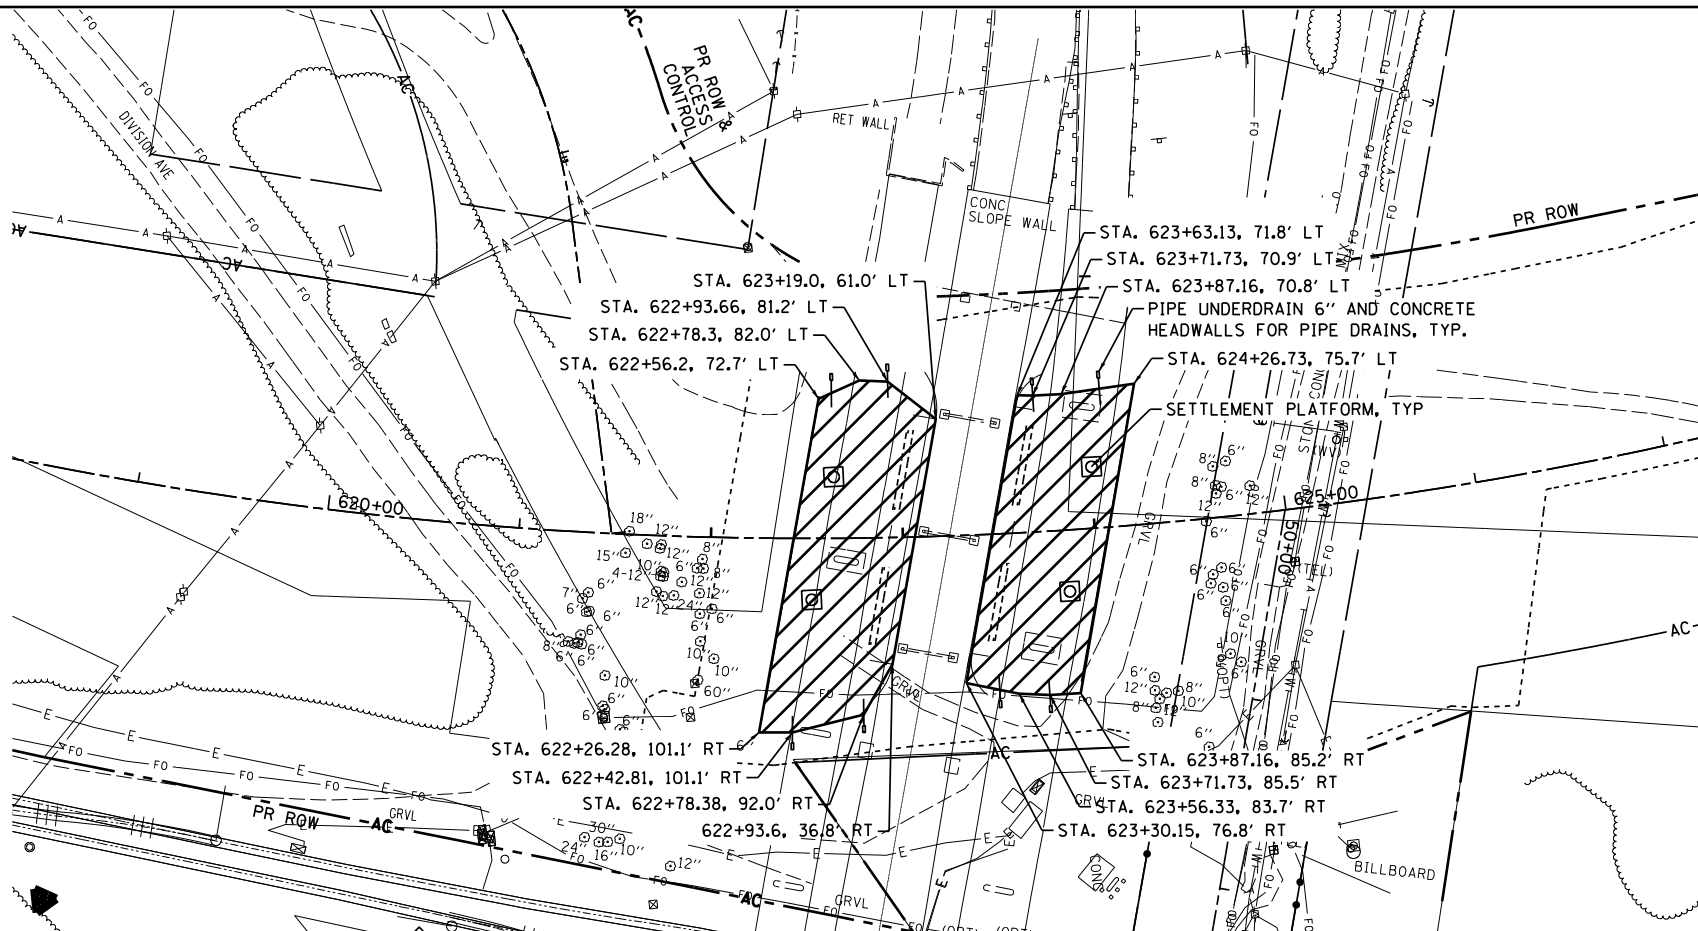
PR ROW & ACCESS CONTROL

DIVISION AVE

RET WALL

CONC SLOPE WALL

PR ROW

STA. 623+63.13, 71.8' LT
STA. 623+71.73, 70.9' LT
STA. 623+87.16, 70.8' LT
PIPE UNDERDRAIN 6" AND CONCRETE HEADWALLS FOR PIPE DRAINS, TYP.
STA. 624+26.73, 75.7' LT
SETTLEMENT PLATFORM, TYP

STA. 623+19.0, 61.0' LT
STA. 622+93.66, 81.2' LT
STA. 622+78.3, 82.0' LT
STA. 622+56.2, 72.7' LT

620+00

625+00

GRVL

STA. 622+26.28, 101.1' RT
STA. 622+42.81, 101.1' RT
STA. 622+78.38, 92.0' RT
622+93.6, 36.8' RT

STA. 623+87.16, 85.2' RT
STA. 623+71.73, 85.5' RT
STA. 623+56.33, 83.7' RT
STA. 623+30.15, 76.8' RT

PR ROW

GRVL

BILLBOARD